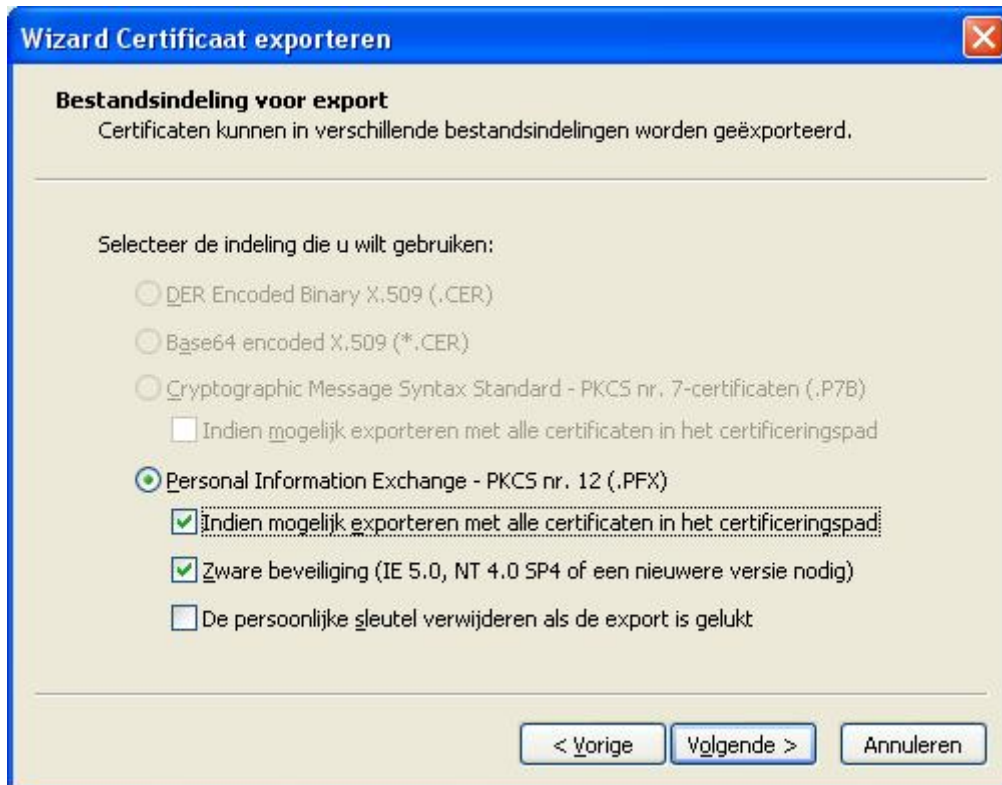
Wizard Certificaat exporteren

Bestandsindeling voor export
Certificaten kunnen in verschillende bestandsindelingen worden geëxporteerd.

Selecteer de indeling die u wilt gebruiken:

DER Encoded Binary X.509 (.CER)

Base64 encoded X.509 (*.CER)

Cryptographic Message Syntax Standard - PKCS nr. 7-certificaten (.P7B)

Indien mogelijk exporteren met alle certificaten in het certificeringspad

Personal Information Exchange - PKCS nr. 12 (.PFX)

Indien mogelijk exporteren met alle certificaten in het certificeringspad

Zware beveiliging (IE 5.0, NT 4.0 SP4 of een nieuwere versie nodig)

De persoonlijke sleutel verwijderen als de export is gelukt

< Vorige | Volgende > | Annuleren